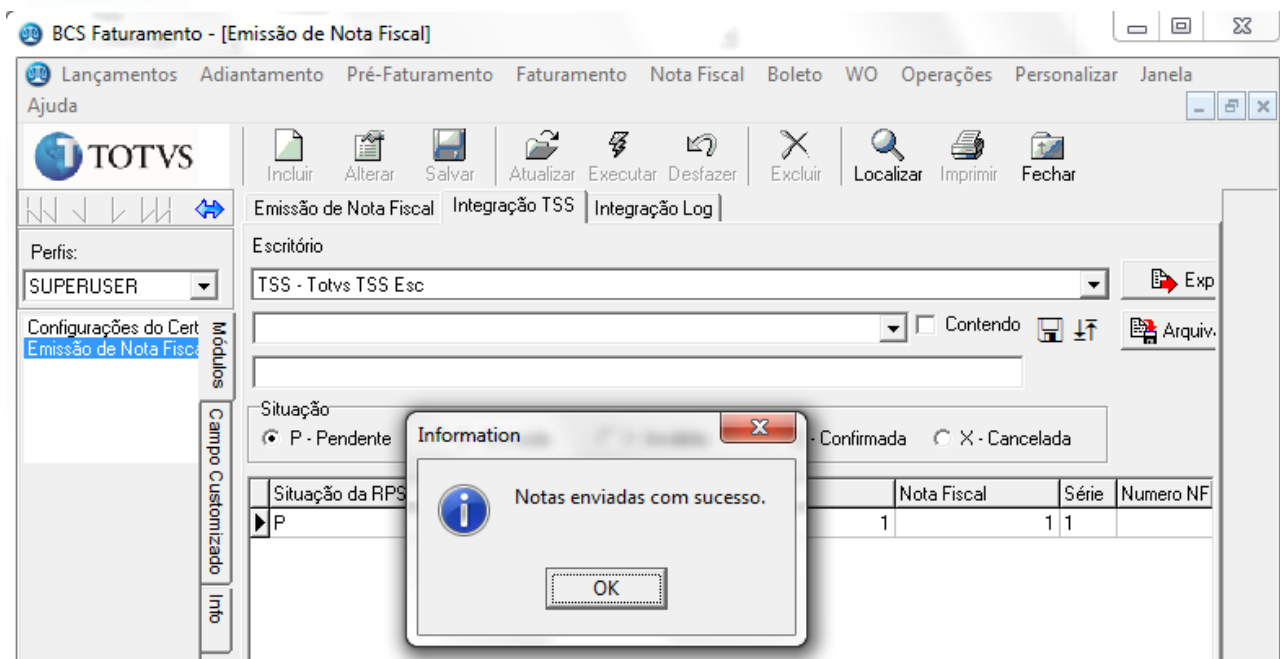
BCS Faturamento - [Emissão de Nota Fiscal]

Lançamentos Adiantamento Pré-Faturamento Faturamento Nota Fiscal Boleto WO Operações Personalizar Janela Ajuda

TOTVS

Incluir Alterar Salvar Atualizar Executar Desfazer Excluir Localizar Imprimir Fechar

Perfis:
SUPERUSER

Configurações do Cert
Emissão de Nota Fisca

Módulos
Campo Customizado
Info

Emissão de Nota Fiscal | Integração TSS | Integração Log

Escritório
TSS - Totvs TSS Esc

Exp
Contendo
Arquiv

Situação
P - Pendente
Confirmada
X - Cancelada

| Situação da RPS | | Nota Fiscal | Série | Numero NF |
|---|---|---|---|---|
| P | 1 | 1 | 1 | |

Information
Notas enviadas com sucesso.
OK